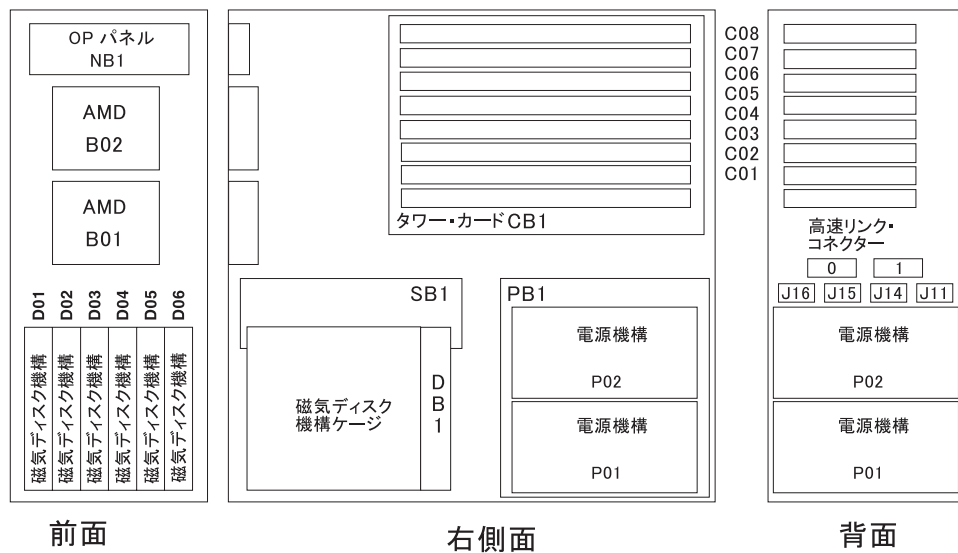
OP パネル
NB1

AMD
B02

AMD
B01

D01 D02 D03 D04 D05 D06

磁気ディスク機構 磁気ディスク機構 磁気ディスク機構 磁気ディスク機構 磁気ディスク機構 磁気ディスク機構

前面

タワー・カードCB1

SB1

磁気ディスク
機構ケージ

DB1

PB1

電源機構

P02

電源機構

P01

右側面

C08
C07
C06
C05
C04
C03
C02
C01

高速リンク・
コネクター

0 1

J16 J15 J14 J11

電源機構

P02

電源機構

P01

背面